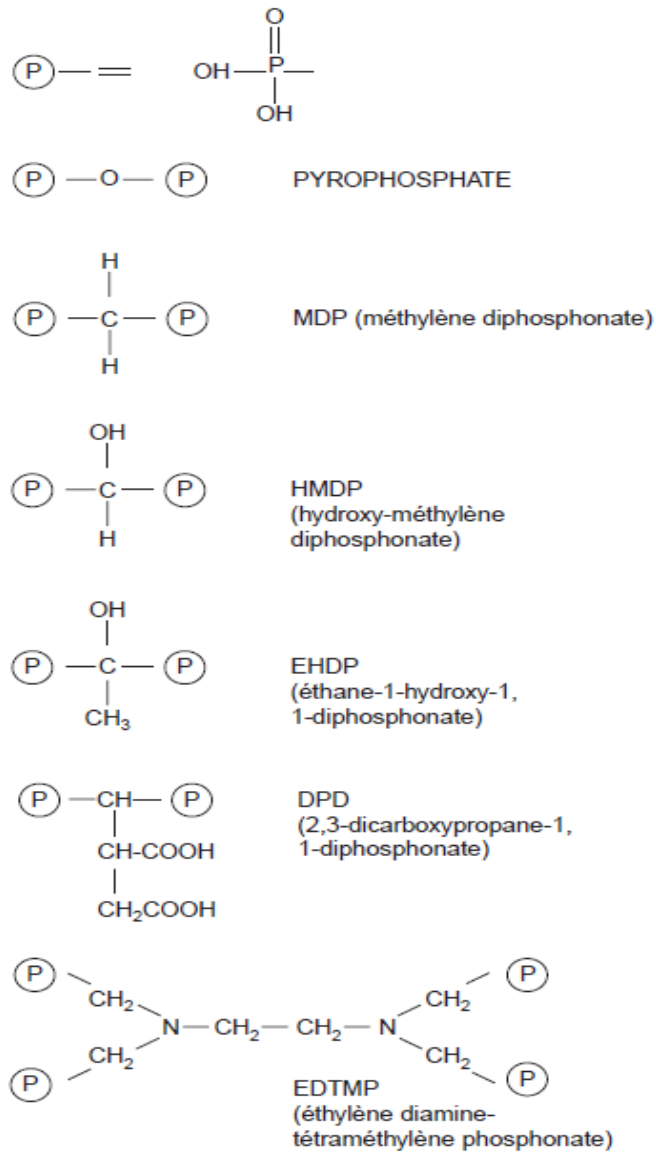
P =

O
OH — P —
OH

P — O — P PYROPHOSPHATE

H
P — C — P
H
MDP (méthylène diphosphonate)

OH
P — C — P
H
HMDP (hydroxy-méthylène diphosphonate)

OH
P — C — P
$CH_3$
EHDP (éthane-1-hydroxy-1, 1-diphosphonate)

P — CH — P
CH-COOH
$CH_2COOH$
DPD (2,3-dicarboxypropane-1, 1-diphosphonate)

P P
$CH_2$ $CH_2$
N — $CH_2$ — $CH_2$ — N
$CH_2$ $CH_2$
P P
EDTMP (éthylène diamine-tétraméthylène phosphonate)